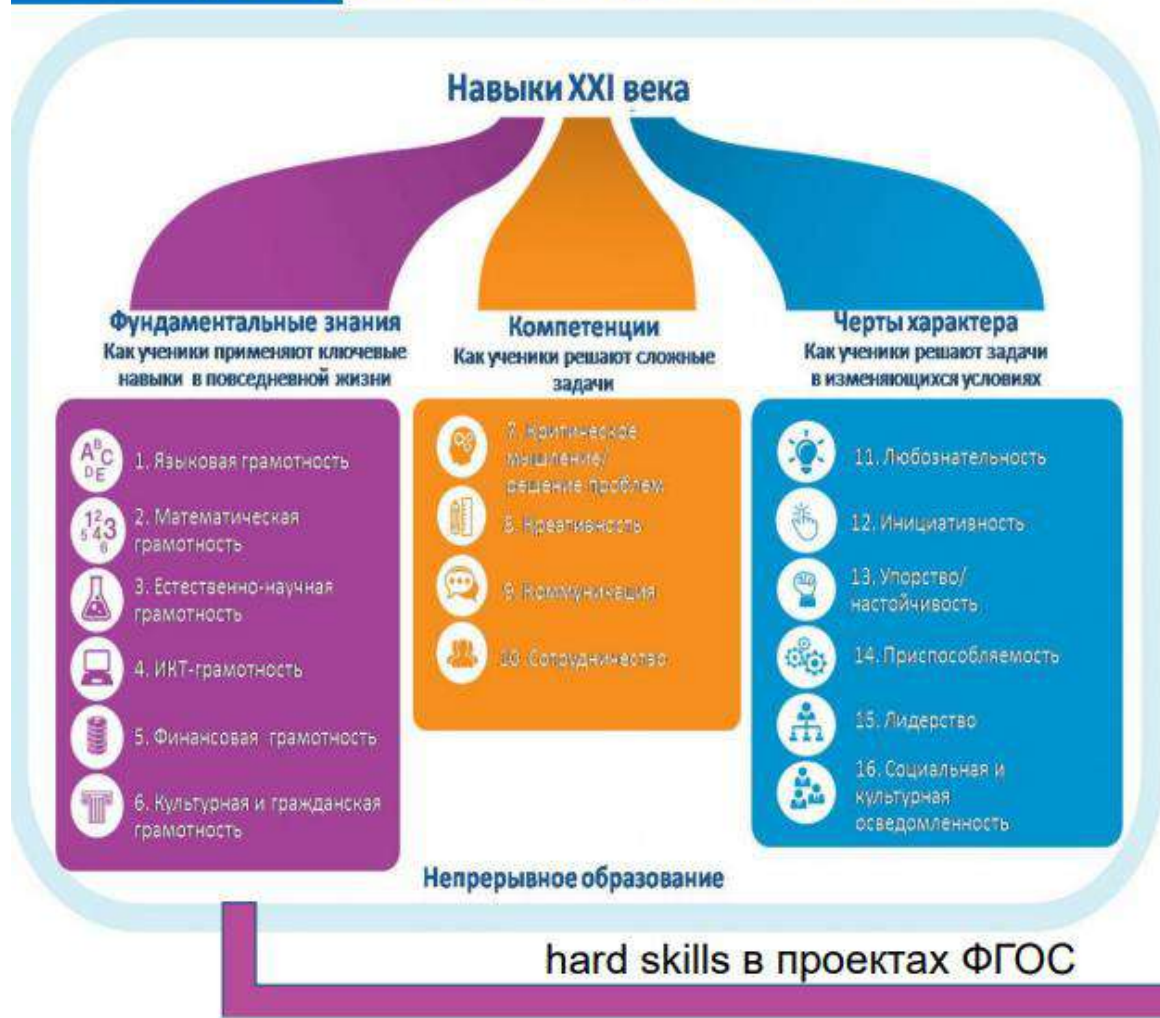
Навыки XXI века

Фундаментальные знания
Как ученики применяют ключевые навыки в повседневной жизни

Компетенции
Как ученики решают сложные задачи

Черты характера
Как ученики решают задачи в изменяющихся условиях

1. Языковая грамотность
2. Математическая грамотность
3. Естественно-научная грамотность
4. ИКТ-грамотность
5. Финансовая грамотность
6. Культурная и гражданская грамотность

7. Критическое мышление/ решение проблем
8. Креативность
9. Коммуникация
10. Сотрудничество

11. Любознательность
12. Инициативность
13. Упорство/ настойчивость
14. Приспособляемость
15. Лидерство
16. Социальная и культурная осведомленность

Непрерывное образование

hard skills в проектах ФГОС